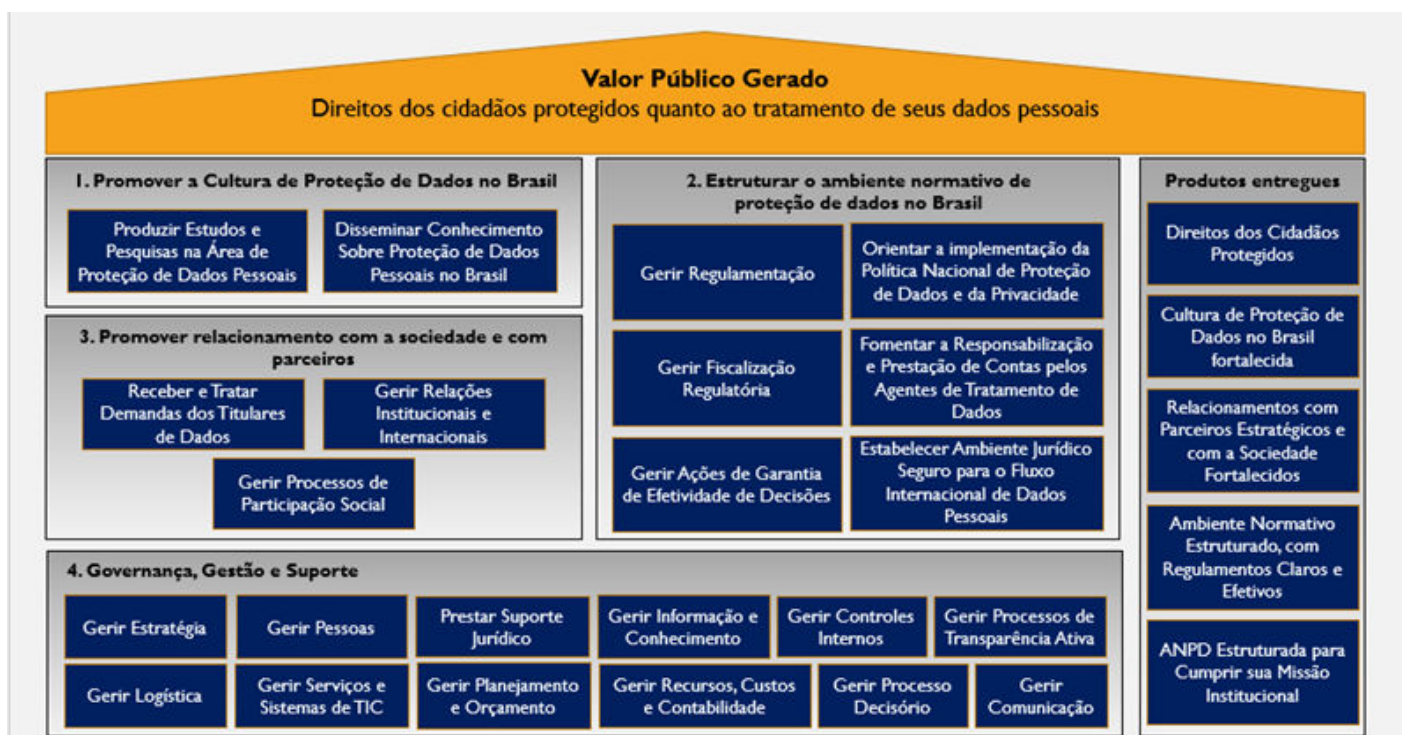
Valor Público Gerado
Direitos dos cidadãos protegidos quanto ao tratamento de seus dados pessoais

1. Promover a Cultura de Proteção de Dados no Brasil

Produzir Estudos e Pesquisas na Área de Proteção de Dados Pessoais

Disseminar Conhecimento Sobre Proteção de Dados Pessoais no Brasil

3. Promover relacionamento com a sociedade e com parceiros

Receber e Tratar Demandas dos Titulares de Dados

Gerir Relações Institucionais e Internacionais

Gerir Processos de Participação Social

2. Estruturar o ambiente normativo de proteção de dados no Brasil

Gerir Regulamentação

Orientar a implementação da Política Nacional de Proteção de Dados e da Privacidade

Gerir Fiscalização Regulatória

Fomentar a Responsabilização e Prestação de Contas pelos Agentes de Tratamento de Dados

Gerir Ações de Garantia de Efetividade de Decisões

Estabelecer Ambiente Jurídico Seguro para o Fluxo Internacional de Dados Pessoais

Produtos entregues

Direitos dos Cidadãos Protegidos

Cultura de Proteção de Dados no Brasil fortalecida

Relacionamentos com Parceiros Estratégicos e com a Sociedade Fortalecidos

Ambiente Normativo Estruturado, com Regulamentos Claros e Efetivos

ANPD Estruturada para Cumprir sua Missão Institucional

4. Governança, Gestão e Suporte

Gerir Estratégia

Gerir Pessoas

Prestar Suporte Jurídico

Gerir Informação e Conhecimento

Gerir Controles Internos

Gerir Processos de Transparência Ativa

Gerir Logística

Gerir Serviços e Sistemas de TIC

Gerir Planejamento e Orçamento

Gerir Recursos, Custos e Contabilidade

Gerir Processo Decisório

Gerir Comunicação